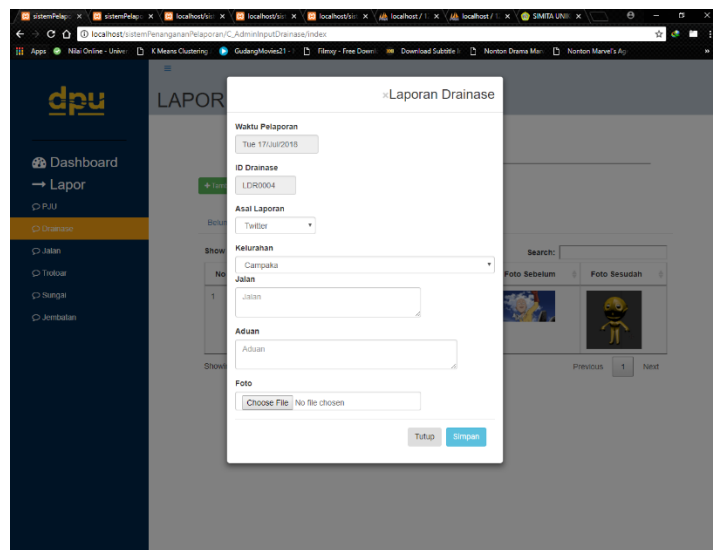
sistemPelap × sistemPelap × localhost/sis × localhost/sis × localhost/sis × localhost / × localhost / × SIMITA UN ×

localhost/sistemPenangananPelaporan/C_AdminInputDrainase/index

Apps Nilai Online - Univer K Means Clustering GudangMovies21 - Filmxy - Free Downl Download Subtitle Nonton Drama Mar Nonton Marvel's Ag

dpu

Dashboard
Lapor
PJU
Drainase
Jalan
Trotoar
Sungai
Jembatan

LAPOR

+ Inp

Belum

Show

No

1

Showi

Search:

Foto Sebelum

Foto Sesudah

Previous 1 Next

×Laporan Drainase

Waktu Pelaporan
Tue 17/Jul/2018

ID Drainase
LDR0004

Asal Laporan
Twitter

Kelurahan
Campaka

Jalan
Jalan

Aduan
Aduan

Foto
Choose File No file chosen

Tutup Simpan